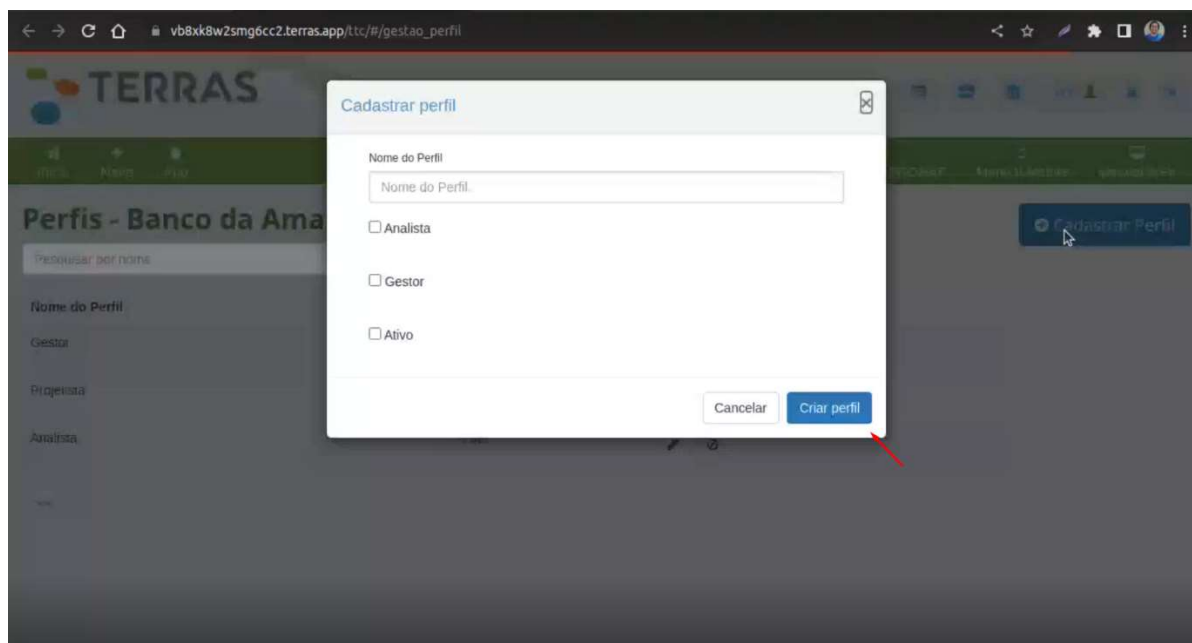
vb8xk8w2smg6cc2.terras.app/ttc/#/gestao_perfil

TERRAS

Perfis - Banco da Ama

Pesquisar por nome

Nome do Perfil

Gestor

Projetista

Analista

Cadastrar Perfil

Cadastrar perfil

Nome do Perfil

Nome do Perfil.

Analista

Gestor

Ativo

Cancelar

Criar perfil